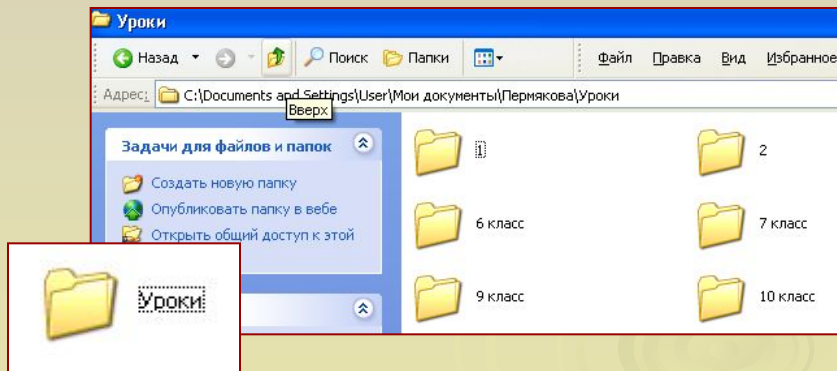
Уроки

Назад

Поиск

Папки

Файл

Правка

Вид

Избранное

Адрес: C:\Documents and Settings\User\Мои документы\Пермякова\Уроки

Вверх

Задачи для файлов и папок

Создать новую папку

Опубликовать папку в вебе

Открыть общий доступ к этой

1

2

6 класс

7 класс

9 класс

10 класс

Уроки